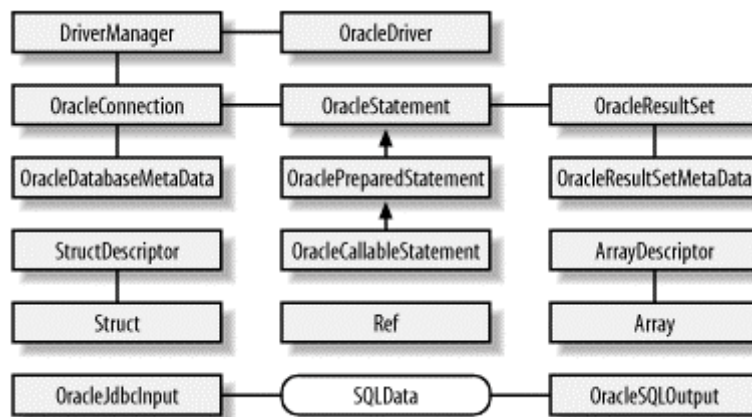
DriverManager
OracleDriver
OracleConnection
OracleStatement
OracleResultSet
OracleDatabaseMetaData
OraclePreparedStatement
OracleResultSetMetaData
StructDescriptor
OracleCallableStatement
ArrayDescriptor
Struct
Ref
Array
OracleJdbcInput
SQLData
OracleSQLOutput